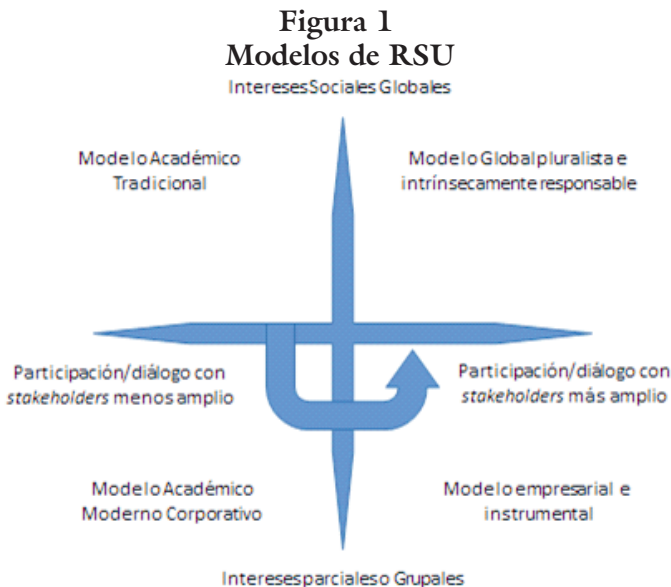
Figura 1
Modelos de RSU

InteresesSociales Globales

Modelo Académico Tradicional

Modelo Globalpluralista e intrínsecamente responsable

Participación/diálogo con *stakeholders* menos amplio

Participación/diálogo con *stakeholders* más amplio

Modelo Académico Moderno Corporativo

Modelo empresarial e instrumental

Interesesparcialeso Grupales